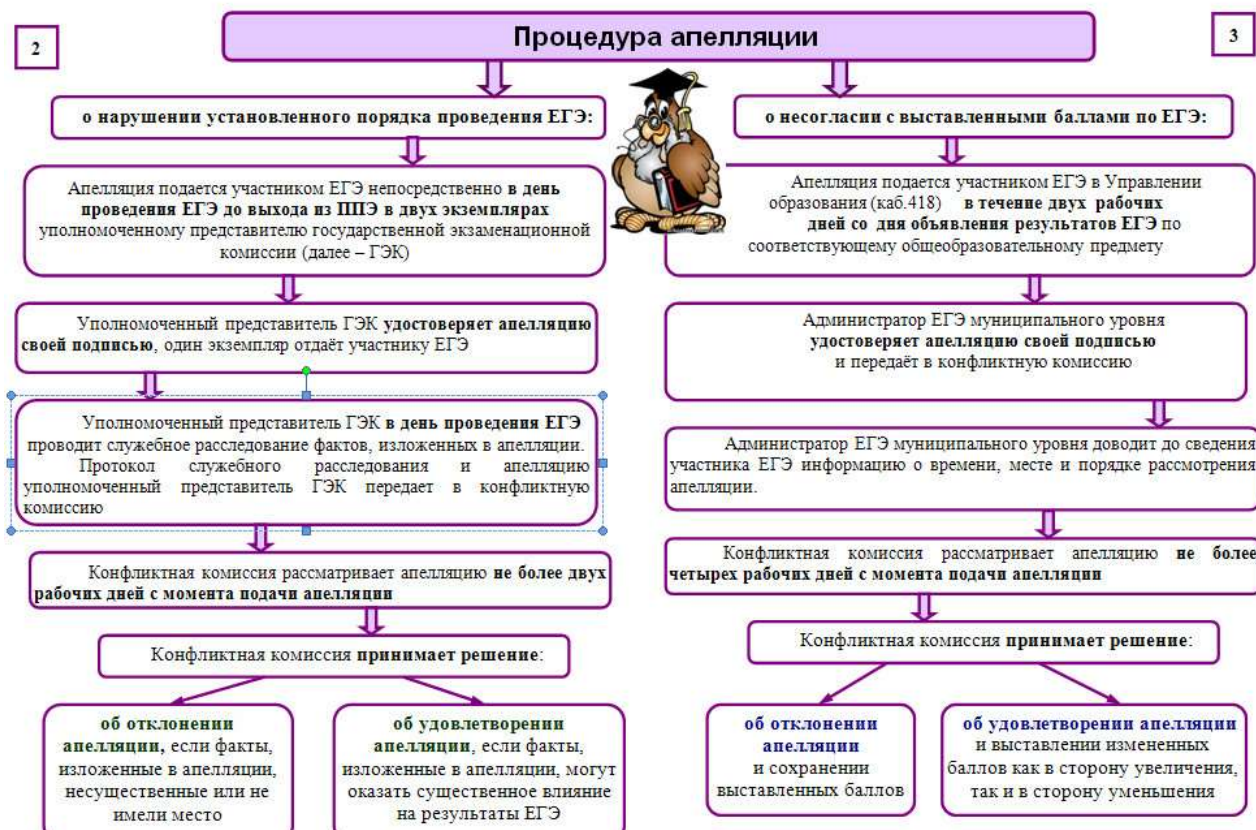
2

Процедура апелляции

3

о нарушении установленного порядка проведения ЕГЭ:

Апелляция подается участником ЕГЭ непосредственно в день проведения ЕГЭ до выхода из ППЭ в двух экземплярах уполномоченному представителю государственной экзаменационной комиссии (далее – ГЭК)

Уполномоченный представитель ГЭК удостоверяет апелляцию своей подписью, один экземпляр отдаёт участнику ЕГЭ

Уполномоченный представитель ГЭК в день проведения ЕГЭ проводит служебное расследование фактов, изложенных в апелляции. Протокол служебного расследования и апелляцию уполномоченный представитель ГЭК передает в конфликтную комиссию

Конфликтная комиссия рассматривает апелляцию не более двух рабочих дней с момента подачи апелляции

Конфликтная комиссия принимает решение:

об отклонении апелляции, если факты, изложенные в апелляции, несущественные или не имели место

об удовлетворении апелляции, если факты, изложенные в апелляции, могут оказать существенное влияние на результаты ЕГЭ

о несогласии с выставленными баллами по ЕГЭ:

Апелляция подается участником ЕГЭ в Управлении образования (каб.418) в течение двух рабочих дней со дня объявления результатов ЕГЭ по соответствующему общеобразовательному предмету

Администратор ЕГЭ муниципального уровня удостоверяет апелляцию своей подписью и передаёт в конфликтную комиссию

Администратор ЕГЭ муниципального уровня доводит до сведения участника ЕГЭ информацию о времени, месте и порядке рассмотрения апелляции.

Конфликтная комиссия рассматривает апелляцию не более четырех рабочих дней с момента подачи апелляции

Конфликтная комиссия принимает решение:

об отклонении апелляции и сохранении выставленных баллов

об удовлетворении апелляции и выставлении измененных баллов как в сторону увеличения, так и в сторону уменьшения